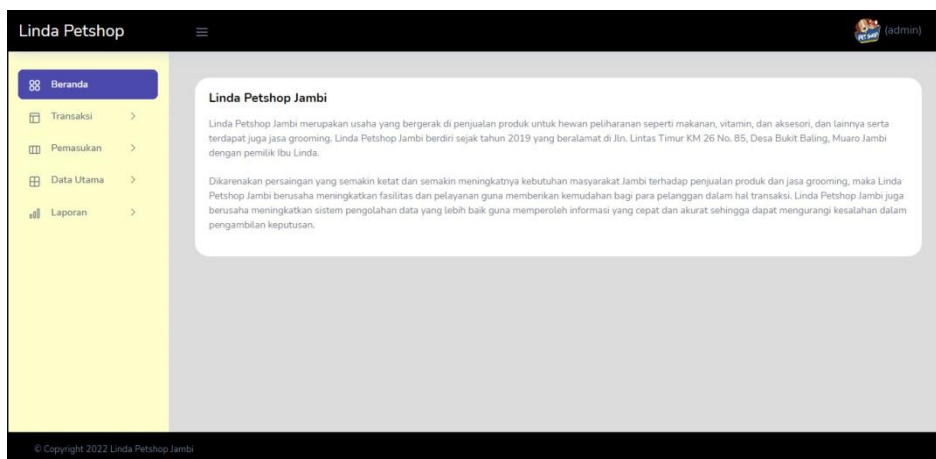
Linda Petshop

(admin)

Beranda

Transaksi

Pemasukan

Data Utama

Laporan

Linda Petshop Jambi

Linda Petshop Jambi merupakan usaha yang bergerak di penjualan produk untuk hewan peliharanan seperti makanan, vitamin, dan aksesori, dan lainnya serta terdapat juga jasa grooming. Linda Petshop Jambi berdiri sejak tahun 2019 yang beralamat di Jln. Lintas Timur KM 26 No. 85, Desa Bukit Baling, Muaro Jambi dengan pemilik Ibu Linda.

Dikarenakan persaingan yang semakin ketat dan semakin meningkatnya kebutuhan masyarakat Jambi terhadap penjualan produk dan jasa grooming, maka Linda Petshop Jambi berusaha meningkatkan fasilitas dan pelayanan guna memberikan kemudahan bagi para pelanggan dalam hal transaksi. Linda Petshop Jambi juga berusaha meningkatkan sistem pengolahan data yang lebih baik guna memperoleh informasi yang cepat dan akurat sehingga dapat mengurangi kesalahan dalam pengambilan keputusan.

© Copyright 2022 Linda Petshop Jambi